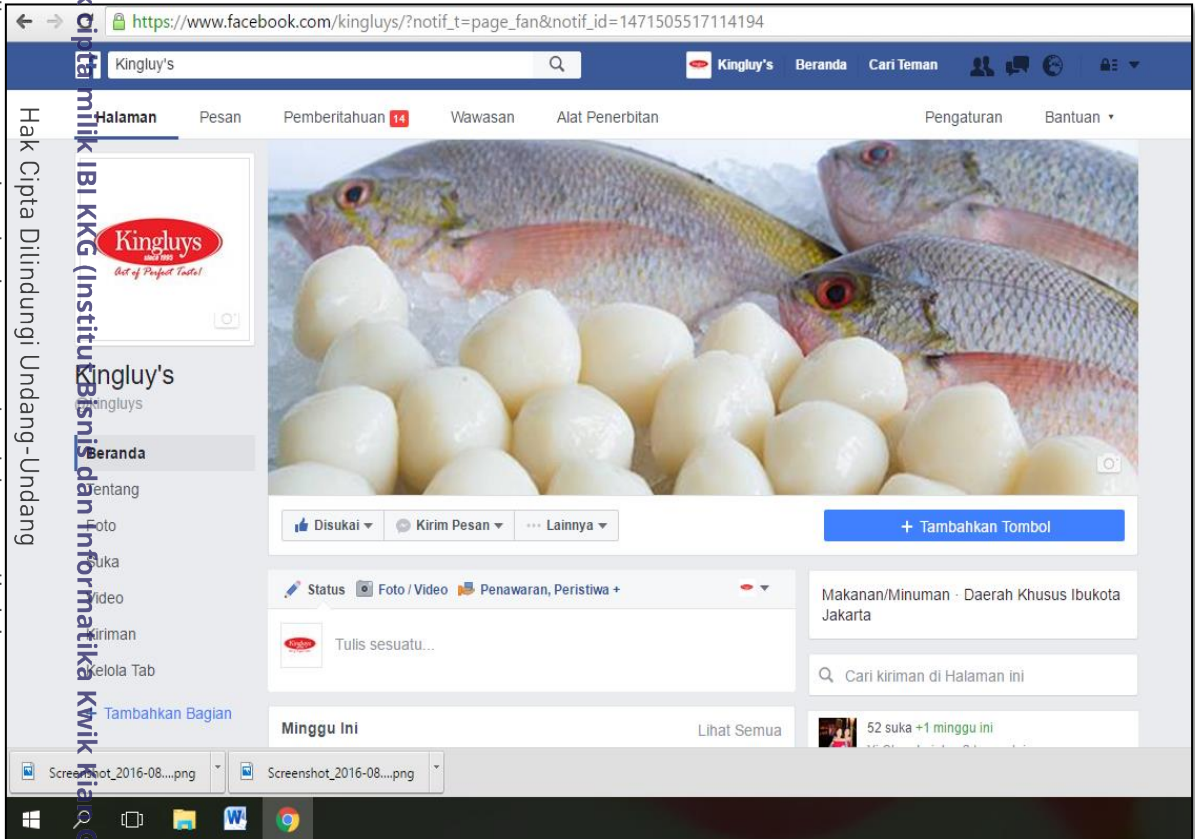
Hak Cipta Dilindungi Undang-Undang

Hak cipta milik IBI KKG (Institut Bisnis dan Informatika Kwik Kian G

https://www.facebook.com/kingluys/?notif_t=page_fan&notif_id=1471505517114194

Kingluy's

Kingluy's Beranda Cari Teman

Halaman Pesan Pemberitahuan 14 Wawasan Alat Penerbitan Pengaturan Bantuan

Kingluys since 1993 Art of Perfect Taste!

Kingluy's
@kingluys

Beranda
Tentang
Foto
Suka
Video
Kiriman
Kelola Tab
+ Tambahkan Bagian

Disukai Kirim Pesan Lainnya

+ Tambahkan Tombol

Status Foto / Video Penawaran, Peristiwa +

Tulis sesuatu...

Minggu Ini Lihat Semua

Makanan/Minuman · Daerah Khusus Ibukota Jakarta

Cari kiriman di Halaman ini

52 suka +1 minggu ini

Screenshot_2016-08....png Screenshot_2016-08....png